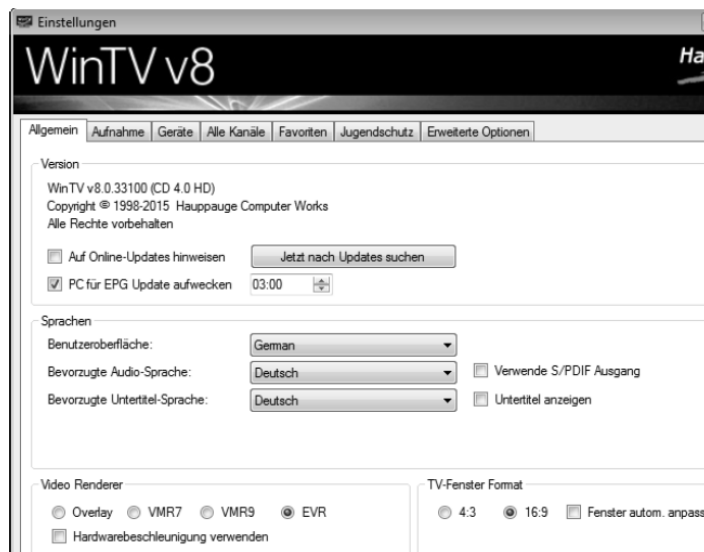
Einstellungen

WinTV v8

Ha

Allgemein | Aufnahme | Geräte | Alle Kanäle | Favoriten | Jugendschutz | Erweiterte Optionen

Version

WinTV v8.0.33100 (CD 4.0 HD)
Copyright © 1998-2015 Hauppauge Computer Works
Alle Rechte vorbehalten

Auf Online-Updates hinweisen

Jetzt nach Updates suchen

PC für EPG Update aufwecken 03:00

Sprachen

Benutzeroberfläche: German

Bevorzugte Audio-Sprache: Deutsch

Verwende S/PDIF Ausgang

Bevorzugte Untertitel-Sprache: Deutsch

Untertitel anzeigen

Video Renderer

Overlay VMR7 VMR9 EVR

Hardwarebeschleunigung verwenden

TV-Fenster Format

4:3 16:9 Fenster autom. anpass